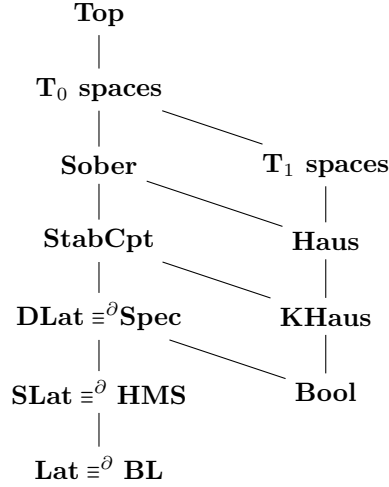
**Top**

$\mathbf{T}_0$ **spaces**

**Sober**

$\mathbf{T}_1$ **spaces**

**StabCpt**

**Haus**

**DLat** $\equiv^{\partial}$**Spec**

**KHaus**

**SLat** $\equiv^{\partial}$ **HMS**

**Bool**

**Lat** $\equiv^{\partial}$ **BL**